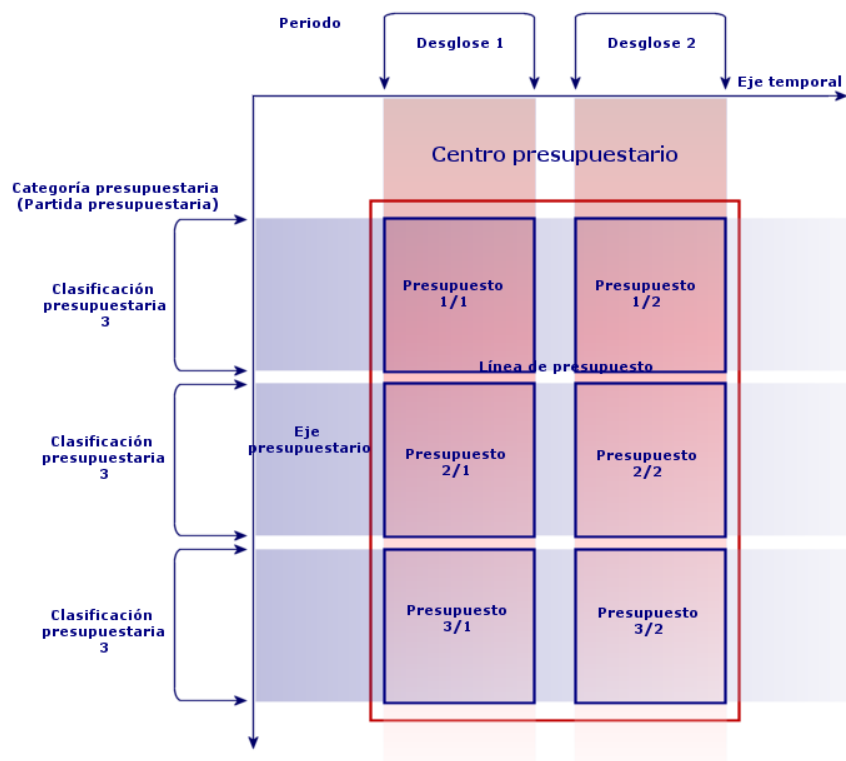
Periodo

Desglose 1

Desglose 2

Eje temporal

Centro presupuestario

Categoría presupuestaria (Partida presupuestaria)

Clasificación presupuestaria 3

Presupuesto 1/1

Presupuesto 1/2

Línea de presupuesto

Clasificación presupuestaria 3

Eje presupuestario

Presupuesto 2/1

Presupuesto 2/2

Clasificación presupuestaria 3

Presupuesto 3/1

Presupuesto 3/2